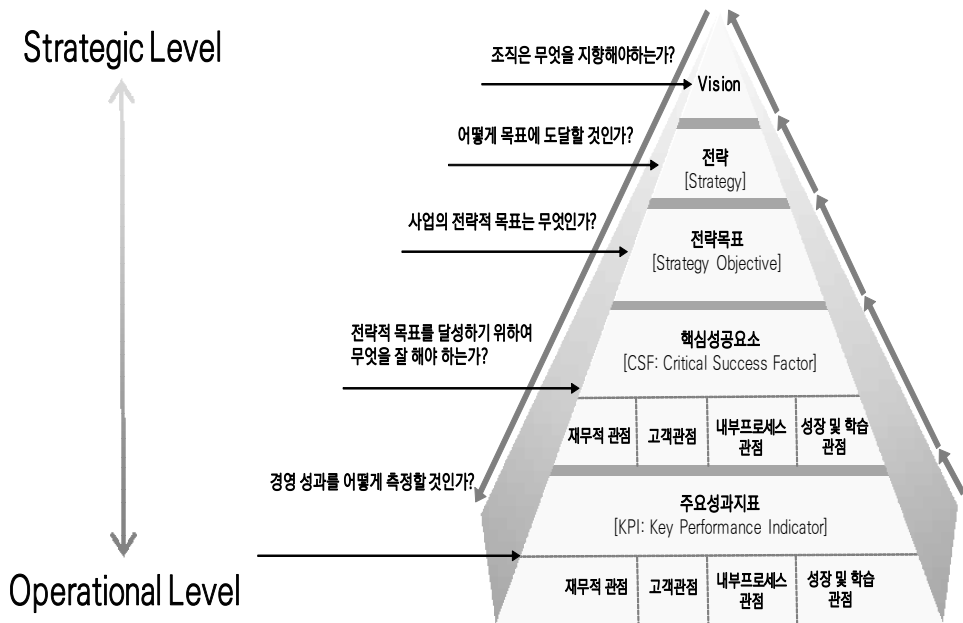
Strategic Level

조직은 무엇을 지향해야하는가?

Vision

어떻게 목표에 도달할 것인가?

전략
[Strategy]

사업의 전략적 목표는 무엇인가?

전략목표
[Strategy Objective]

전략적 목표를 달성하기 위하여 무엇을 잘 해야 하는가?

핵심성공요소
[CSF: Critical Success Factor]

| 재무적 관점 | 고객관점 | 내부프로세스 관점 | 성장 및 학습 관점 |
|---|---|---|---|

경영 성과를 어떻게 측정할 것인가?

주요성과지표
[KPI: Key Performance Indicator]

| 재무적 관점 | 고객관점 | 내부프로세스 관점 | 성장 및 학습 관점 |
|---|---|---|---|

Operational Level